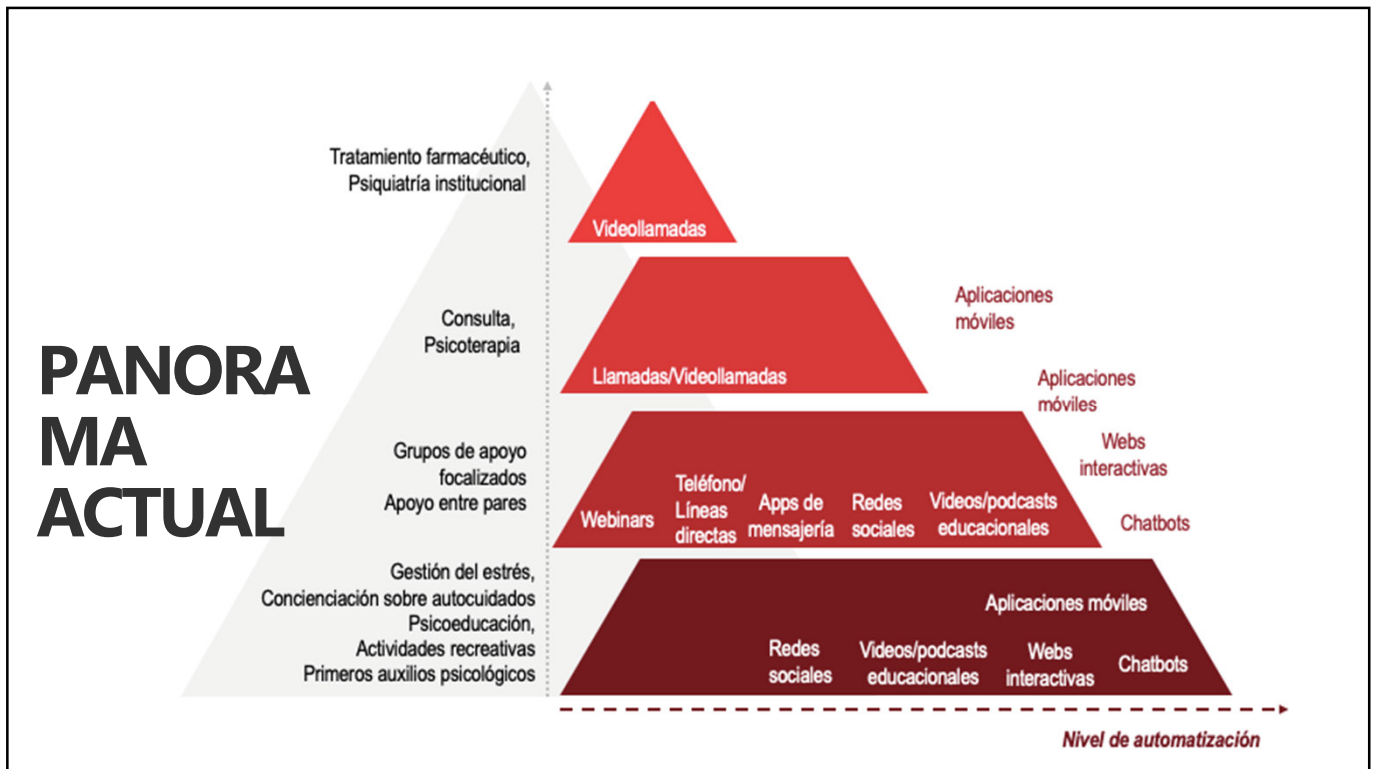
PANORA
MA
ACTUAL

Tratamiento farmacéutico,
Psiquiatría institucional

Videollamadas

Consulta,
Psicoterapia

Llamadas/Videollamadas

Aplicaciones móviles

Grupos de apoyo focalizados
Apoyo entre pares

Webinars

Teléfono/ Líneas directas

Apps de mensajería

Redes sociales

Videos/podcasts educacionales

Aplicaciones móviles

Webs interactivas

Chatbots

Gestión del estrés,
Concienciación sobre autocuidados
Psicoeducación,
Actividades recreativas
Primeros auxilios psicológicos

Aplicaciones móviles

Redes sociales

Videos/podcasts educacionales

Webs interactivas

Chatbots

Nivel de automatización